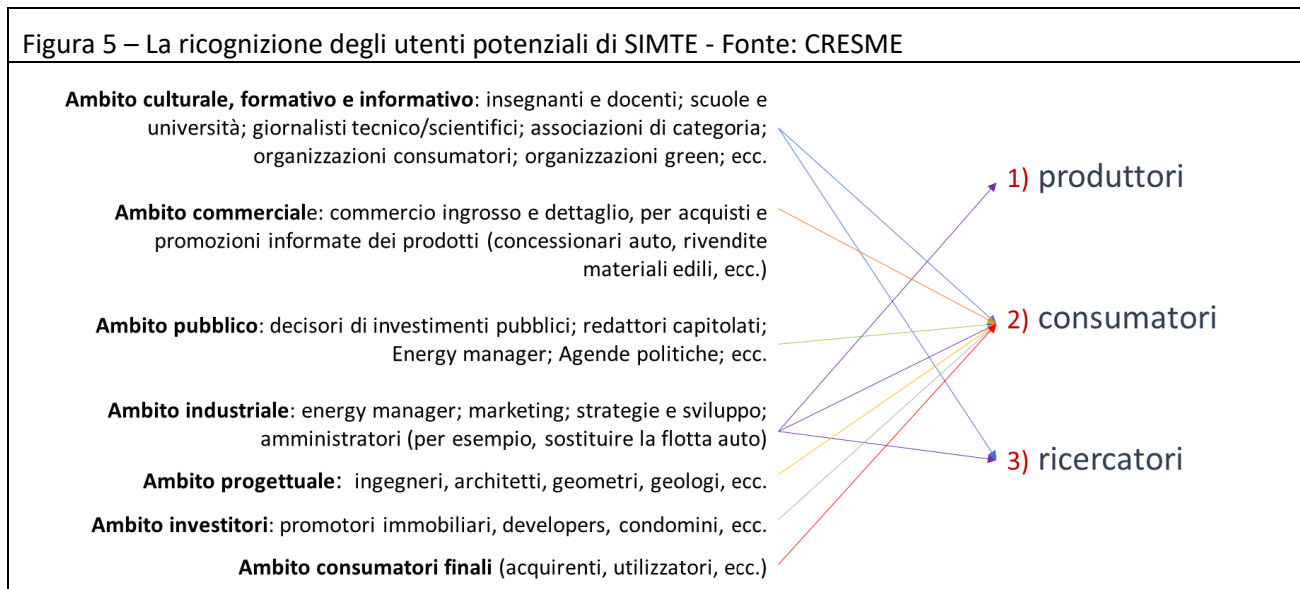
Figura 5 – La ricognizione degli utenti potenziali di SIMTE - Fonte: CRESME

**Ambito culturale, formativo e informativo**: insegnanti e docenti; scuole e università; giornalisti tecnico/scientifici; associazioni di categoria; organizzazioni consumatori; organizzazioni green; ecc.

**Ambito commerciale**: commercio ingrosso e dettaglio, per acquisti e promozioni informate dei prodotti (concessionari auto, rivendite materiali edili, ecc.)

**Ambito pubblico**: decisori di investimenti pubblici; redattori capitolati; Energy manager; Agende politiche; ecc.

**Ambito industriale**: energy manager; marketing; strategie e sviluppo; amministratori (per esempio, sostituire la flotta auto)

**Ambito progettuale**: ingegneri, architetti, geometri, geologi, ecc.

**Ambito investitori**: promotori immobiliari, developers, condomini, ecc.

**Ambito consumatori finali** (acquirenti, utilizzatori, ecc.)

1) produttori

2) consumatori

3) ricercatori